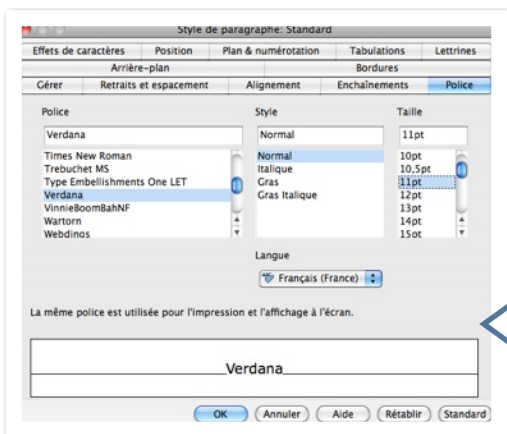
Style de paragraphe: Standard

Effets de caractères | Position | Plan & numérotation | Tabulations | Lettrines
Arrière-plan | Bordures
Gérer | Retraits et espacement | Alignement | Enchaînements | Police

Police
Verdana
Times New Roman
Trebuchet MS
Type Embellishments One LET
Verdana
VinnieBoomBahNF
Wartorn
Webdings

Style
Normal
Normal
Italique
Gras
Gras Italique

Taille
11pt
10pt
10,5pt
11pt
12pt
13pt
14pt
15pt

Langue
Français (France)

La même police est utilisée pour l'impression et l'affichage à l'écran.

Verdana

OK | Annuler | Aide | Rétablir | Standard